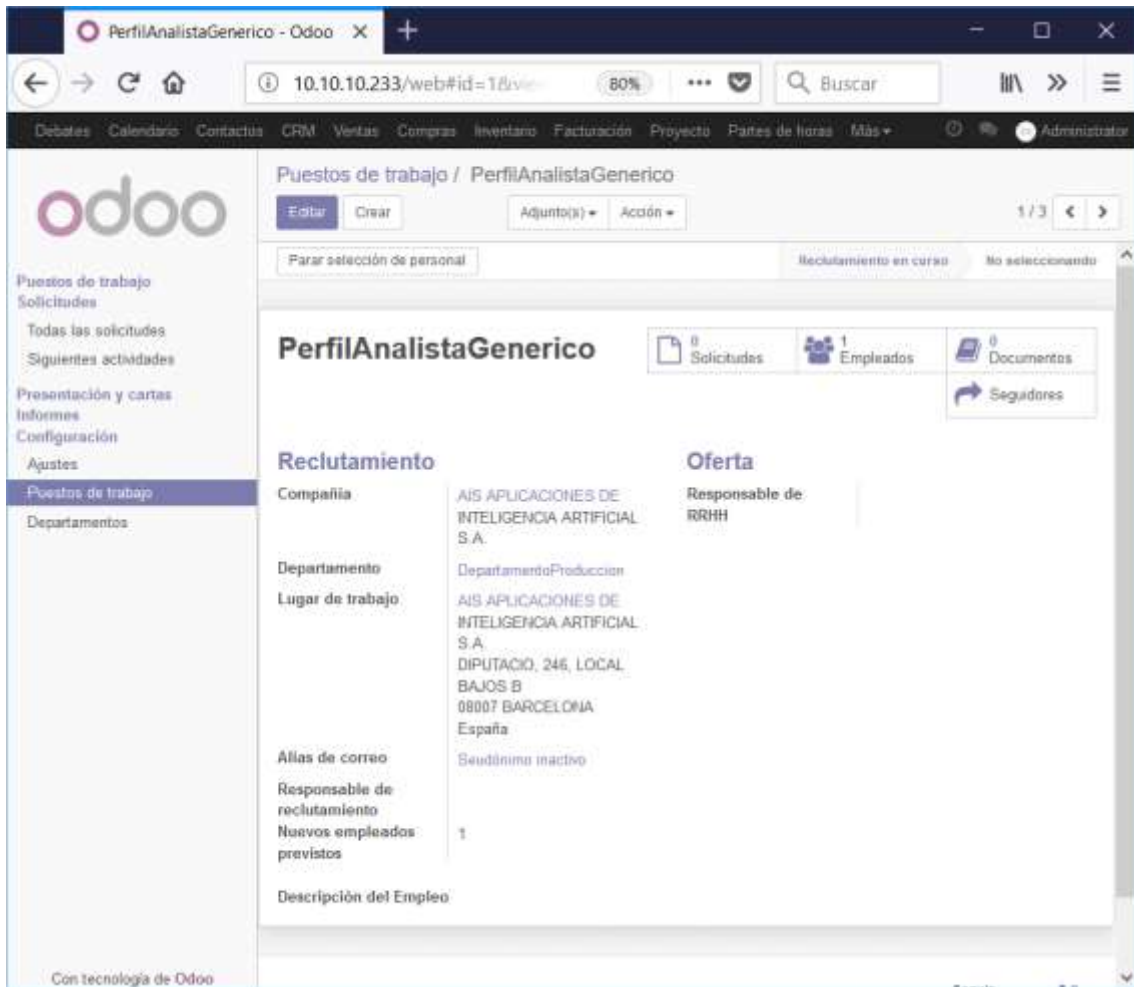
PerfilAnalistaGenerico - Odoo ×

10.10.10.233/web#id=1&vie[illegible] 80% ··· Buscar

Debates Calendario Contactos CRM Ventas Compras Inventario Facturación Proyecto Partes de horas Más ▾ Administrator

odoo

Puestos de trabajo
Solicitudes
Todas las solicitudes
Siguientes actividades
Presentación y cartas
Informes
Configuración
Ajustes
Puestos de trabajo
Departamentos

Con tecnología de Odoo

Puestos de trabajo / PerfilAnalistaGenerico

Editar Crear Adjunto(s) ▾ Acción ▾ 1 / 3

Parar selección de personal Reclutamiento en curso No seleccionando

PerfilAnalistaGenerico

0 Solicitudes 1 Empleados 0 Documentos Seguidores

Reclutamiento

| | |
|---|---|
| Compañía | AIS APLICACIONES DE INTELIGENCIA ARTIFICIAL S.A. |
| Departamento | DepartamentoProduccion |
| Lugar de trabajo | AIS APLICACIONES DE INTELIGENCIA ARTIFICIAL S.A. DIPUTACIO, 246, LOCAL BAJOS B 08007 BARCELONA España |
| Alias de correo | Seudónimo inactivo |
| Responsable de reclutamiento | |
| Nuevos empleados previstos | 1 |

Oferta

Responsable de RRHH

Descripción del Empleo